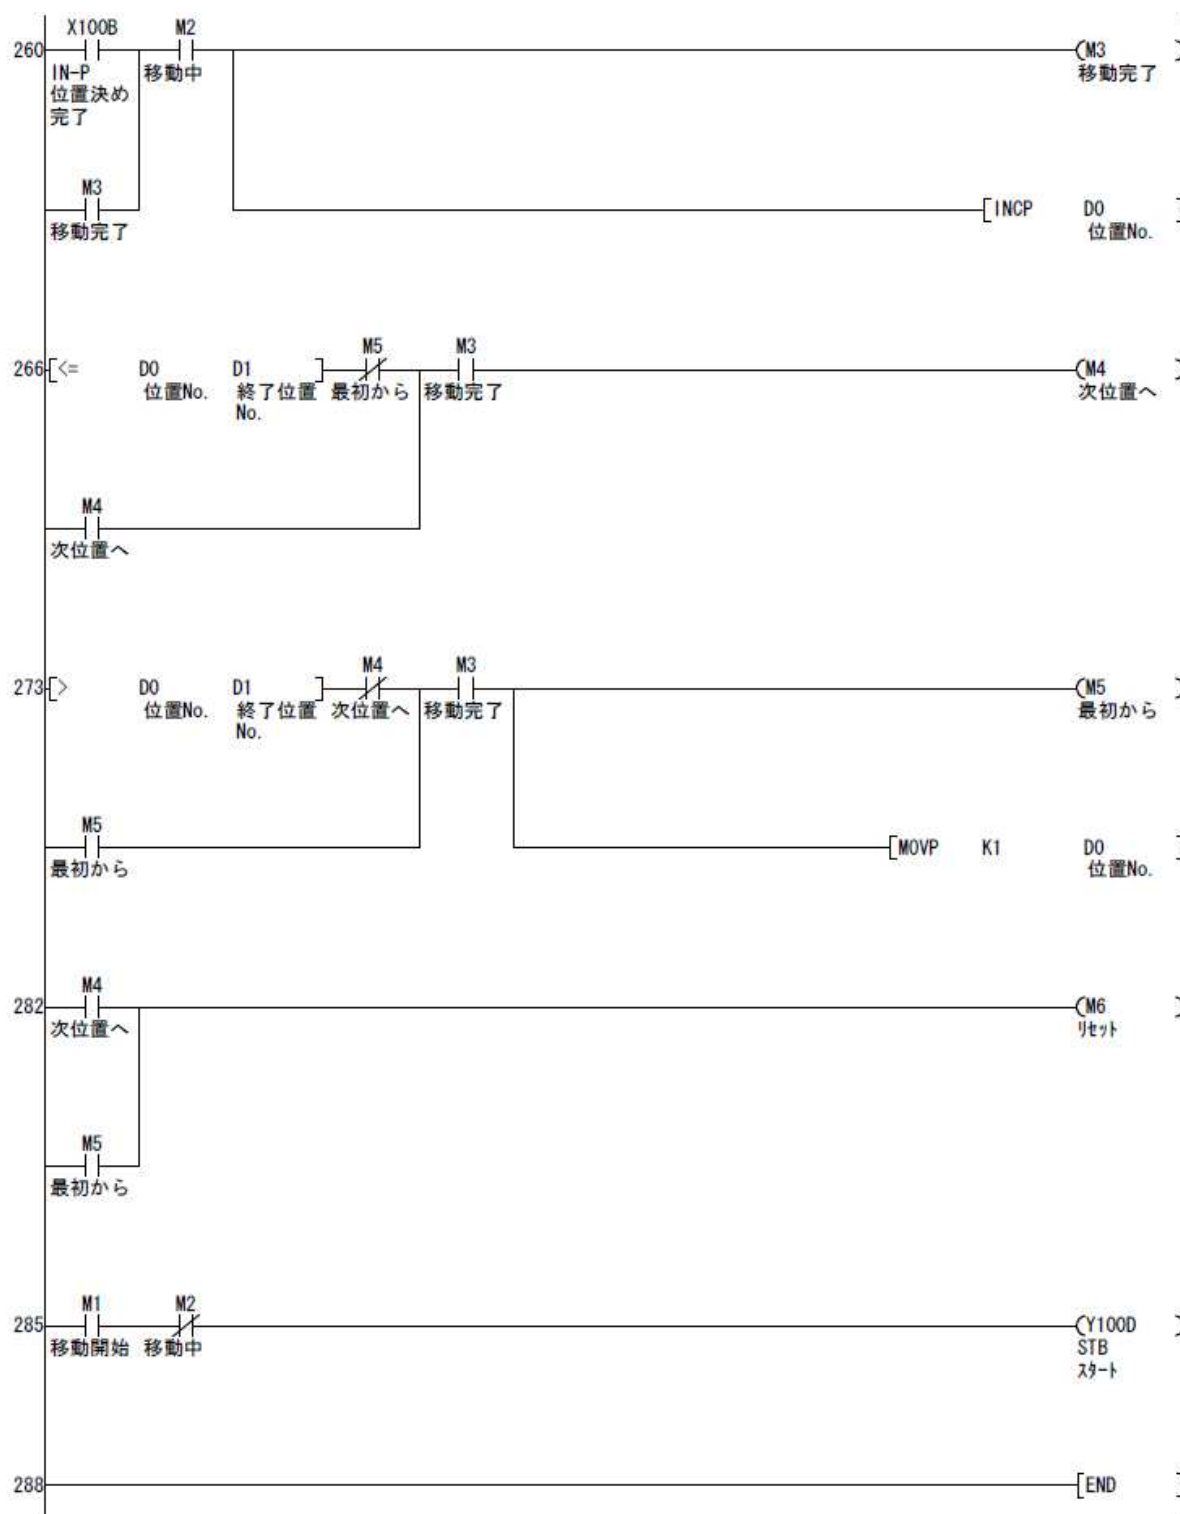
260 X100B IN-P 位置決め 完了 M2 移動中 M3 移動完了

M3 移動完了 INCP D0 位置No.

266 <= D0 位置No. D1 終了位置 No. M5 最初から M3 移動完了 M4 次位置へ

M4 次位置へ

273 > D0 位置No. D1 終了位置 No. M4 次位置へ M3 移動完了 M5 最初から

M5 最初から MOVP K1 D0 位置No.

282 M4 次位置へ M6 ﾘｾｯﾄ

M5 最初から

285 M1 移動開始 M2 移動中 Y100D STB ｽﾀｰﾄ

288 END